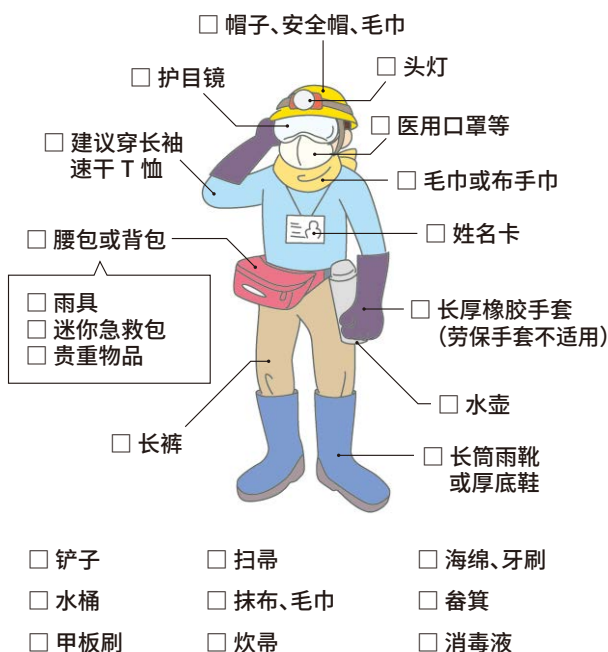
□ 帽子、安全帽、毛巾

□ 头灯

□ 护目镜

□ 医用口罩等

□ 建议穿长袖速干 T 恤

□ 毛巾或布手巾

□ 姓名卡

□ 腰包或背包

□ 雨具
□ 迷你急救包
□ 贵重物品

□ 长厚橡胶手套（劳保手套不适用）

□ 水壶

□ 长裤

□ 长筒雨靴或厚底鞋

| □ 铲子 | □ 扫帚 | □ 海绵、牙刷 |
|---|---|---|
| □ 水桶 | □ 抹布、毛巾 | □ 畚箕 |
| □ 甲板刷 | □ 炊帚 | □ 消毒液 |